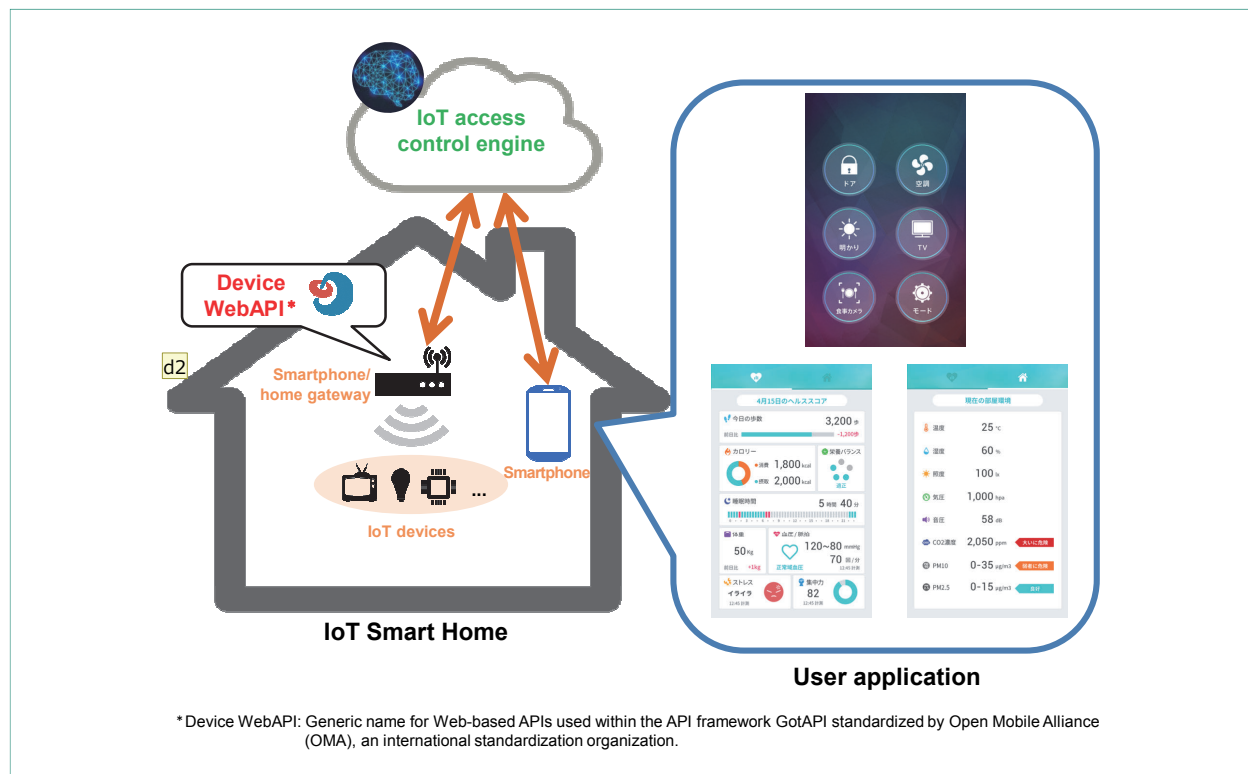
IoT access control engine

Device WebAPI*

d2

Smartphone/ home gateway

Smartphone

IoT devices

IoT Smart Home

ドア

空調

明かり

TV

食事カメラ

モード

4月15日のヘルススコア

今日の歩数

3,200 歩

前日比

-1,200歩

カロリー

消費 1,800 kcal

摂取 2,000 kcal

栄養バランス

適正

睡眠時間

5 時間 40 分

体重

50 kg

前日比

+1kg

血圧/脈拍

120~80 mmHg

70 回/分

正常域血圧

ストレス

イライラ

集中力

82

現在の部屋環境

温度

25 ℃

湿度

60 %

照度

100 lx

気圧

1,000 hpa

音圧

58 dB

CO2濃度

2,050 ppm

PM10

0-35 μg/m3

PM2.5

0-15 μg/m3

User application

*Device WebAPI: Generic name for Web-based APIs used within the API framework GotAPI standardized by Open Mobile Alliance (OMA), an international standardization organization.